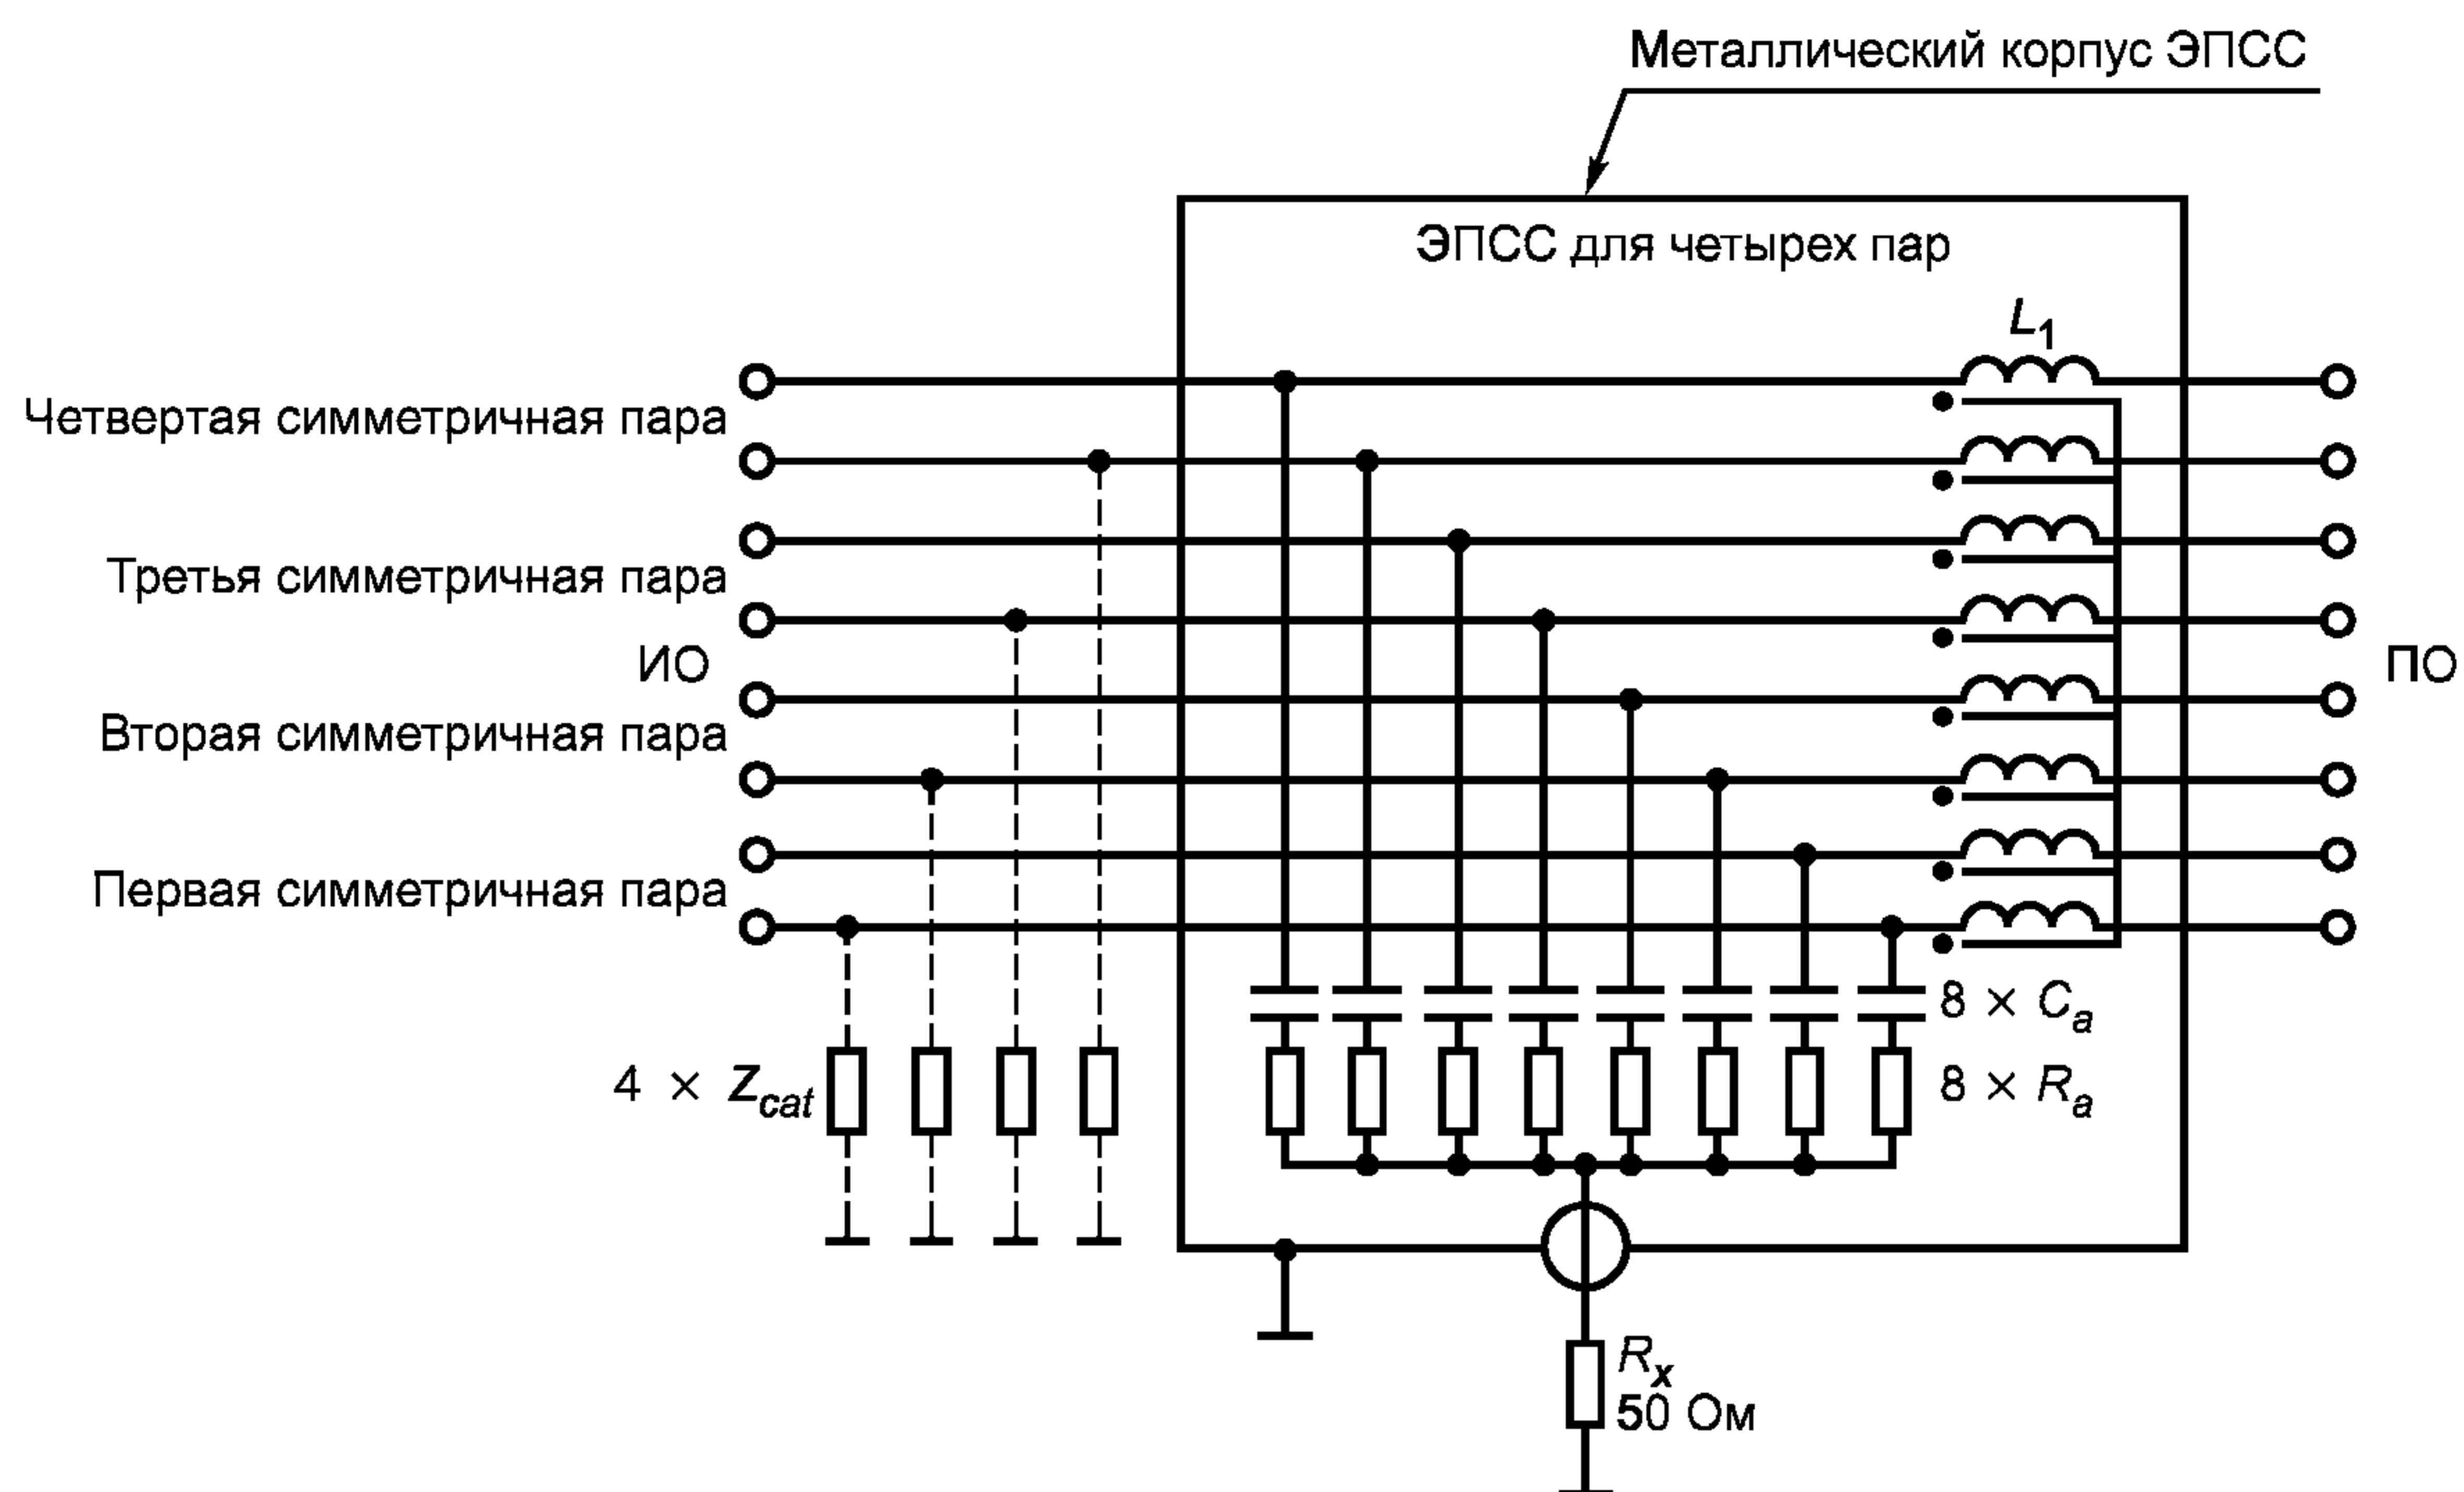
Металлический корпус ЭПСС

ЭПСС для четырех пар

$L_1$

Четвертая симметричная пара

Третья симметричная пара

ИО

Вторая симметричная пара

Первая симметричная пара

ПО

$8 \times C_a$

$8 \times R_a$

$4 \times Z_{cat}$

$R_x$
50 Ом